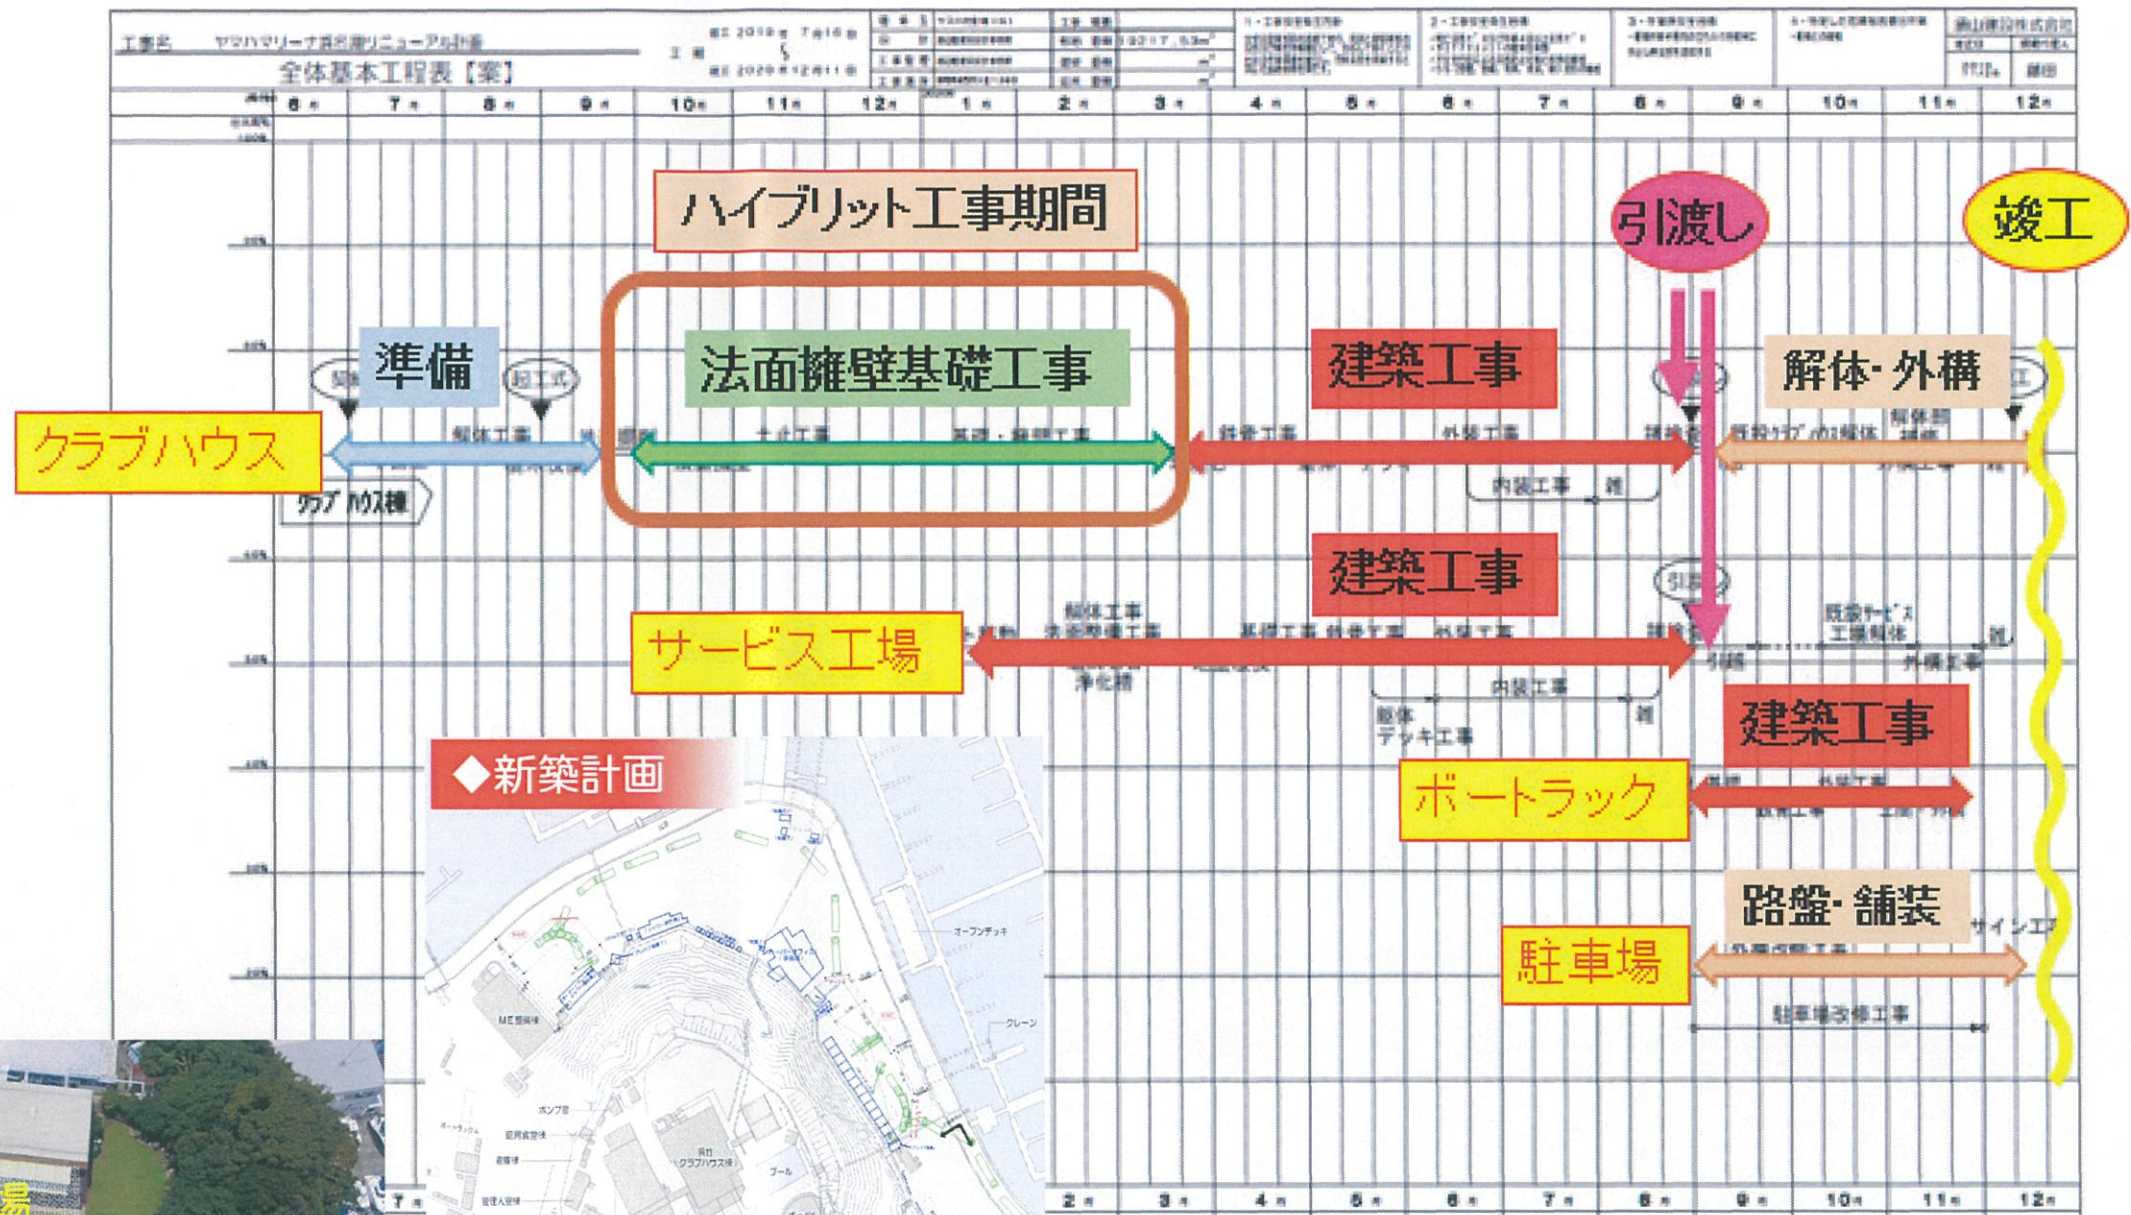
工事名 ヤマハマリーナ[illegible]リニューアル計画

全体基本工程表【案】

6月 7月 8月 9月 10月 11月 12月 1月 2月 3月 4月 5月 6月 7月 8月 9月 10月 11月 12月

ハイブリット工事期間

引渡し

竣工

準備

法面擁壁基礎工事

建築工事

解体・外構

クラブハウス

解体工事

土工工事

基礎・躯体工事

鉄骨工事

外装工事

内装工事

クラブハウス棟

建築工事

サービス工場

解体工事

基礎工事

鉄骨工事

外装工事

内装工事

浄化槽

デッキ工事

外構工事

建築工事

ボートラック

路盤・舗装

駐車場

駐車場改修工事

◆新築計画

オープンデッキ

クレーン

クラブハウス棟

プール

2月 3月 4月 5月 6月 7月 8月 9月 10月 11月 12月